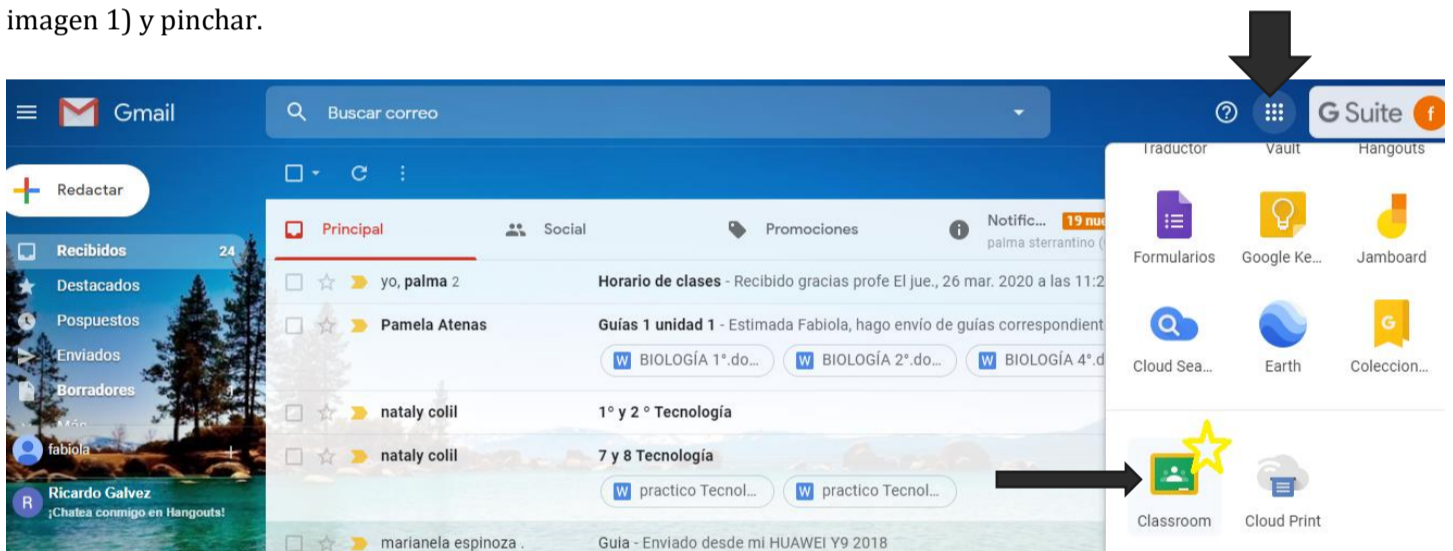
imagen 1) y pinchar.

Gmail

Buscar correo

G Suite

Redactar

Recibidos 24
Destacados
Pospuestos
Enviados
Borradores
Más

fabiola

Ricardo Galvez
¡Chatea conmigo en Hangouts!

Principal
Social
Promociones
Notific... 19 nu
palma sterrantino (

yo, palma 2 Horario de clases - Recibido gracias profe El jue., 26 mar. 2020 a las 11:2

Pamela Atenas Guías 1 unidad 1 - Estimada Fabiola, hago envío de guías correspondient
BIOLOGÍA 1°.do... BIOLOGÍA 2°.do... BIOLOGÍA 4°.d

nataly colil 1° y 2 ° Tecnología

nataly colil 7 y 8 Tecnología
practico Tecnol... practico Tecnol...

marianela espinoza . Guia - Enviado desde mi HUAWEI Y9 2018

Traductor Vault Hangouts
Formularios Google Ke... Jamboard
Cloud Sea... Earth Coleccion...
Classroom Cloud Print